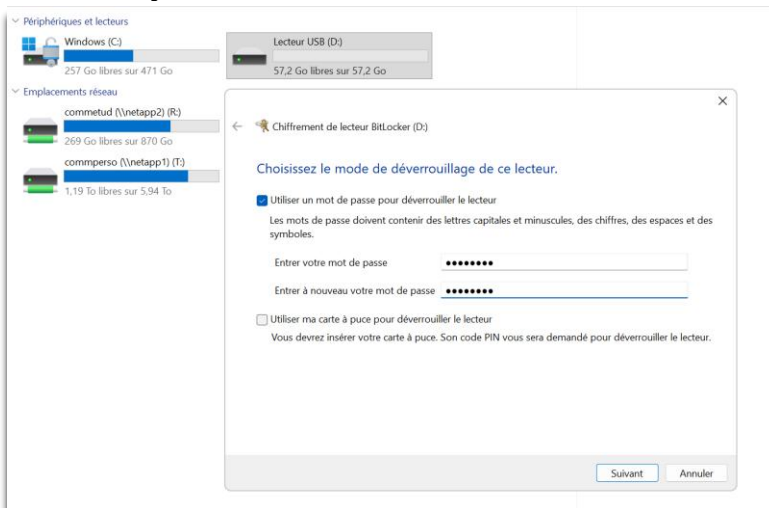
Périphériques et lecteurs

Windows (C:)
257 Go libres sur 471 Go

Lecteur USB (D:)
57,2 Go libres sur 57,2 Go

Emplacements réseau

commetud (\\netapp2) (R:)
269 Go libres sur 870 Go

commperso (\\netapp1) (T:)
1,19 To libres sur 5,94 To

×

← Chiffrement de lecteur BitLocker (D:)

Choisissez le mode de déverrouillage de ce lecteur.

Utiliser un mot de passe pour déverrouiller le lecteur

Les mots de passe doivent contenir des lettres capitales et minuscules, des chiffres, des espaces et des symboles.

Entrer votre mot de passe ••••••••

Entrer à nouveau votre mot de passe ••••••••

Utiliser ma carte à puce pour déverrouiller le lecteur

Vous devrez insérer votre carte à puce. Son code PIN vous sera demandé pour déverrouiller le lecteur.

Suivant Annuler